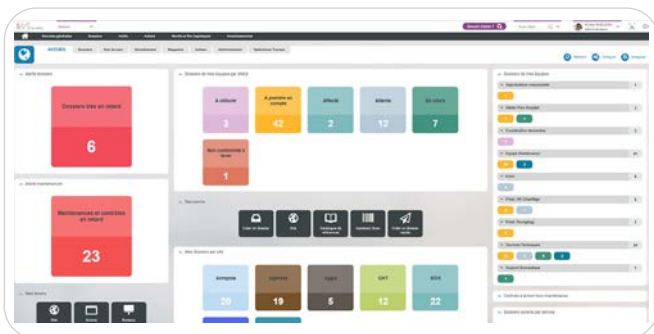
Dossiers très en retard

6

Maintenances et contrôles en retard

23

A calculer

3

A prendre en compte

42

Affecté

2

Attente

12

En cours

7

Non conforme à lever

1

Synapse

20

19

5

QHT

12

EDG

22